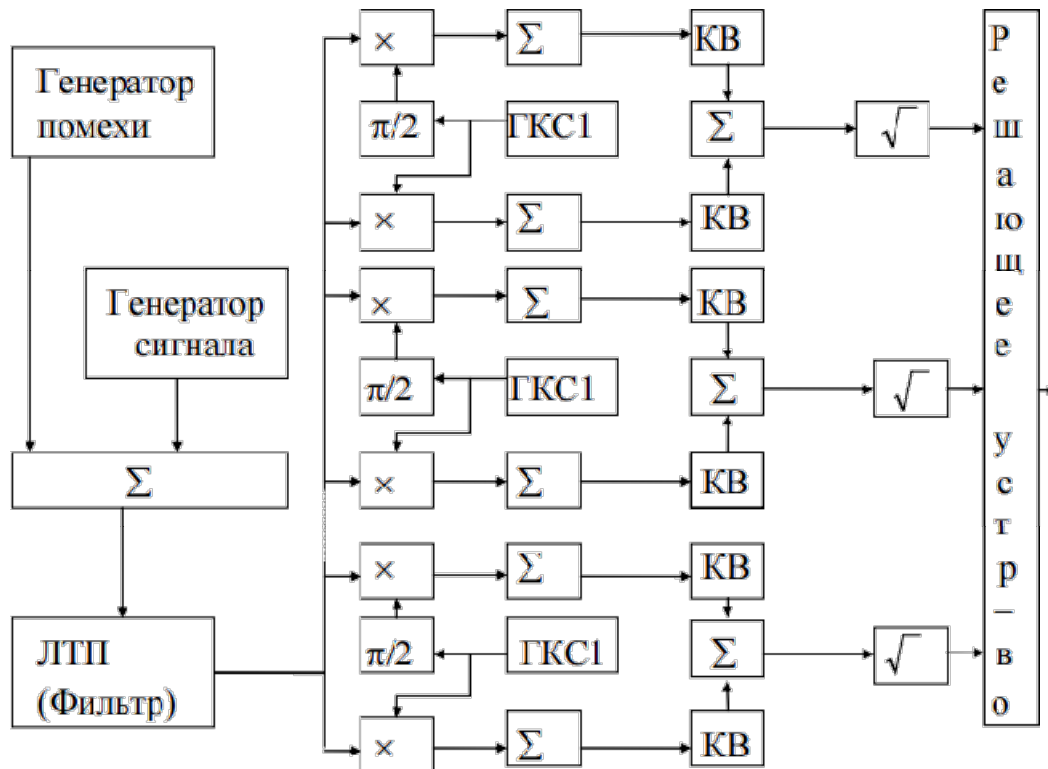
Генератор помехи

Генератор сигнала

$\Sigma$

ЛТП (Фильтр)

$\times$ $\Sigma$ КВ

$\pi/2$ ГКС1 $\Sigma$ $\sqrt{}$

$\times$ $\Sigma$ КВ

$\times$ $\Sigma$ КВ

$\pi/2$ ГКС1 $\Sigma$ $\sqrt{}$

$\times$ $\Sigma$ КВ

$\times$ $\Sigma$ КВ

$\pi/2$ ГКС1 $\Sigma$ $\sqrt{}$

$\times$ $\Sigma$ КВ

Решающее устр–во